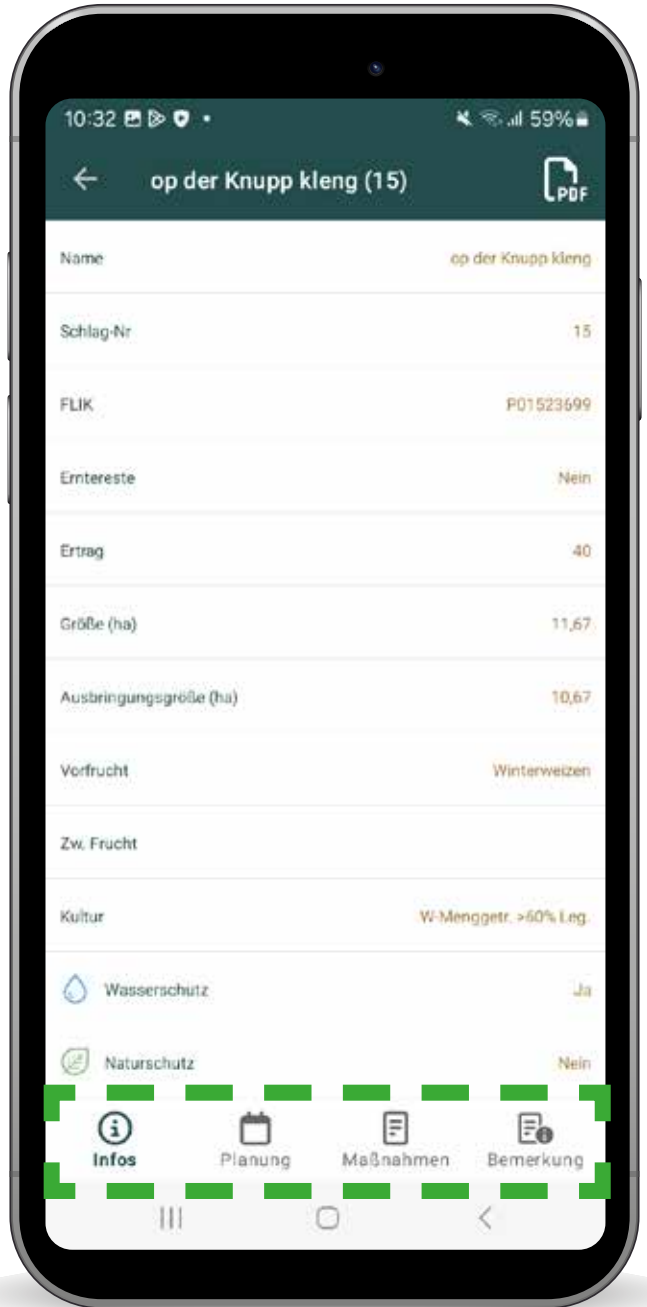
10:32 59%

op der Knupp kleng (15)

PDF

| | |
|---|---|
| Name | op der Knupp kleng |
| Schlag-Nr | 15 |
| FLIK | P01523699 |
| Erntereste | Nein |
| Ertrag | 40 |
| Größe (ha) | 11,67 |
| Ausbringungsgröße (ha) | 10,67 |
| Vorfrucht | Winterweizen |
| Zw. Frucht | |
| Kultur | W-Menggetr. >60% Leg. |
| Wasserschutz | Ja |
| Naturschutz | Nein |

Infos
Planung
Maßnahmen
Bemerkung